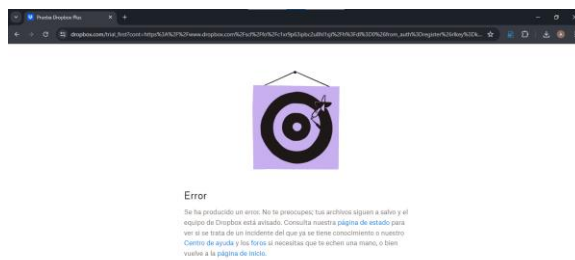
Prueba Dropbox Plus

dropbox.com/trial_first?cont=https%3A%2F%2Fwww.dropbox.com%2Fscl%2Ffi%2Fc1xr9p63pbs2u8ti1sj%2Fh%3Fdl%3D0%26from_auth%3Dregister%26rlkey%3Dk...

Error

Se ha producido un error. No te preocupes; tus archivos siguen a salvo y el equipo de Dropbox está avisado. Consulta nuestra página de estado para ver si se trata de un incidente del que ya se tiene conocimiento o nuestro Centro de ayuda y los foros si necesitas que te echen una mano, o bien vuelve a la página de inicio.